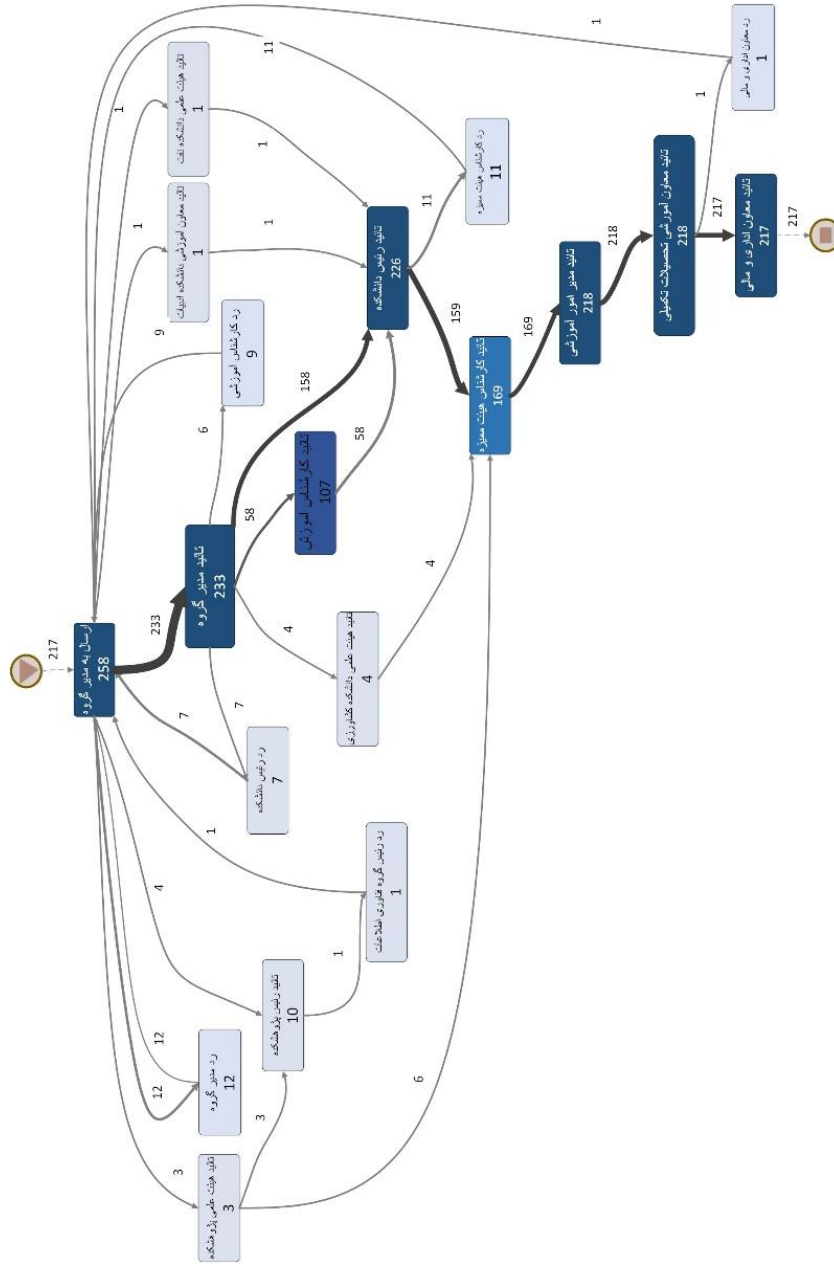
217
ارسال به مدیر گروه
258
233
تائید مدیر گروه
233
158
58
تائید کارشناس آموزش
107
58
تائید رئیس دانشکده
226
159
تائید کارشناس هیئت ممیزه
169
169
تائید مدیر امور آموزشی
218
218
تائید معاون آموزشی تحصیلات تکمیلی
218
217
تائید معاون اداری و مالی
217
217
1
رد معاون اداری و مالی
1
11
رد کارشناس هیئت ممیزه
11
11
1
تائید هیئت علمی دانشکده نفت
1
1
1
تائید معاون آموزشی دانشکده ادبیات
1
1
9
رد کارشناس آموزشی
9
6
4
تائید هیئت علمی دانشکده کشاورزی
4
4
7
7
رد رئیس دانشکده
7
1
رد رئیس گروه فناوری اطلاعات
1
4
تائید رئیس پژوهشکده
10
1
12
12
رد مدیر گروه
12
3
3
تائید هیئت علمی پژوهشکده
3
6